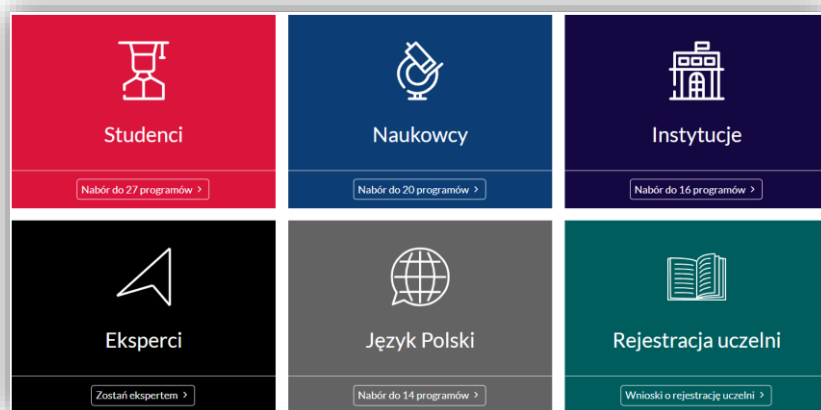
Studenci

Nabór do 27 programów >

Naukowcy

Nabór do 20 programów >

Instytucje

Nabór do 16 programów >

Eksperci

Zostań ekspertem >

Język Polski

Nabór do 14 programów >

Rejestracja uczelni

Wnioski o rejestrację uczelni >